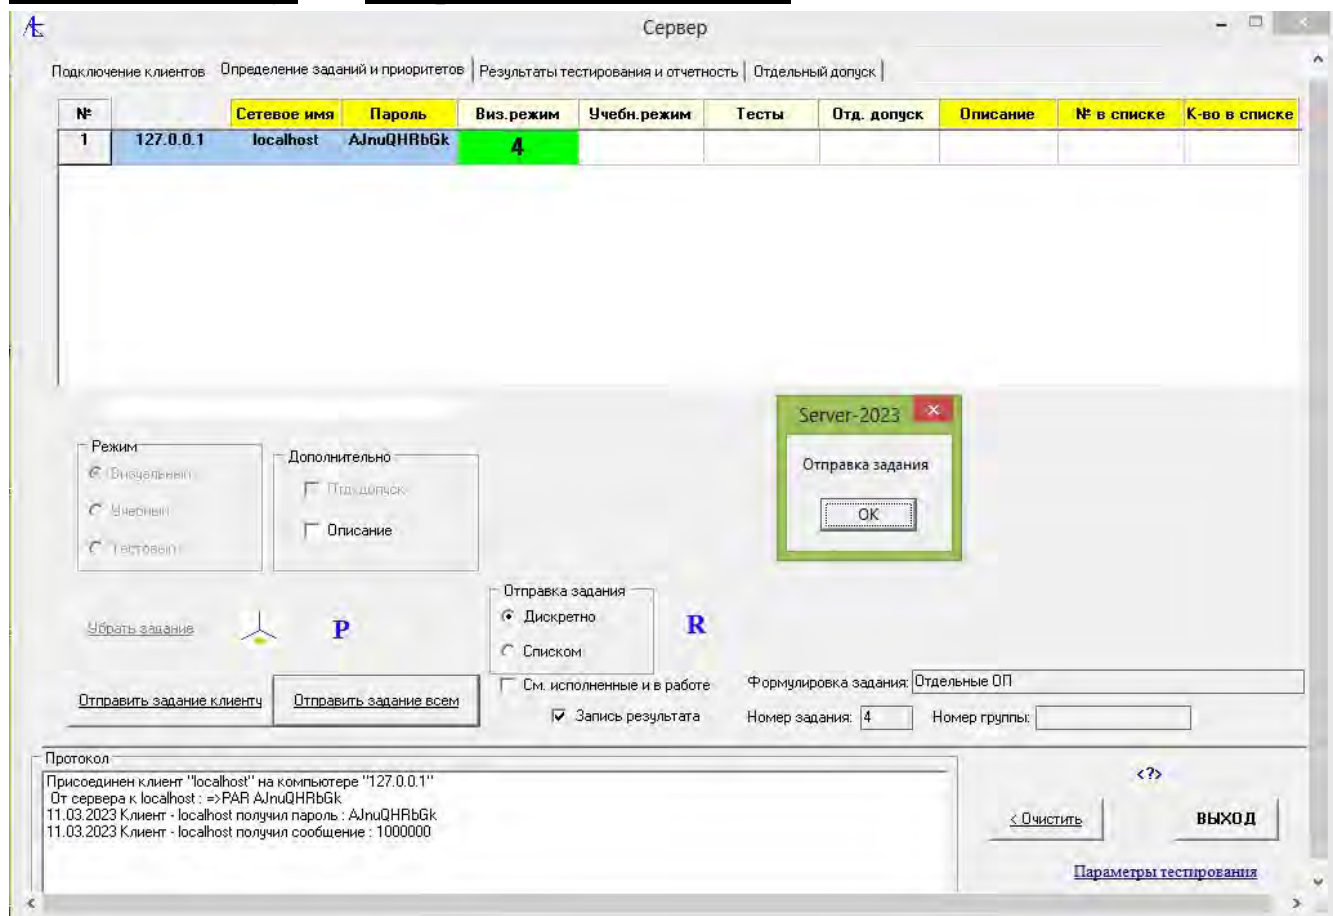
Сервер

Подключение клиентов | Определение заданий и приоритетов | Результаты тестирования и отчетность | Отдельный допуск

| № | | Сетевое имя | Пароль | Виз.режим | Учебн.режим | Тесты | Отд. допуск | Описание | № в списке | К-во в списке |
|---|---|---|---|---|---|---|---|---|---|---|
| 1 | 127.0.0.1 | localhost | AJnuQHRbGk | 4 | | | | | | |

Server-2023
Отправка задания
OK

Режим
Визуальный
Учебный
Тестовый

Дополнительно
Отд.допуск
Описание

Отправка задания
Дискретно
Списком

Убрать задание
P
R

Отправить задание клиенту
Отправить задание всем
См. исполненные и в работе
Запись результата

Формулировка задания: Отдельные ОП
Номер задания: 4
Номер группы:

Протокол
Присоединен клиент "localhost" на компьютере "127.0.0.1"
От сервера к localhost : =>PAR AJnuQHRbGk
11.03.2023 Клиент - localhost получил пароль : AJnuQHRbGk
11.03.2023 Клиент - localhost получил сообщение : 1000000

<?>
< Очистить
ВЫХОД
Параметры тестирования